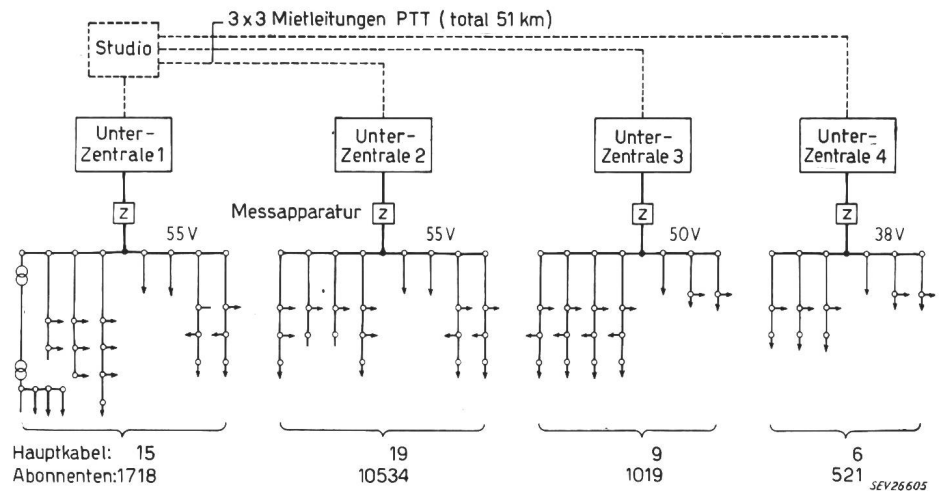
3 x 3 Mietleitungen PTT (total 51 km)

Studio

Unter-Zentrale 1

Unter-Zentrale 2

Unter-Zentrale 3

Unter-Zentrale 4

Z

Messapparatur Z

Z

Z

55 V

55 V

50 V

38 V

Hauptkabel: 15
Abonnenten: 1718

19
10534

9
1019

6
521

SEV26605